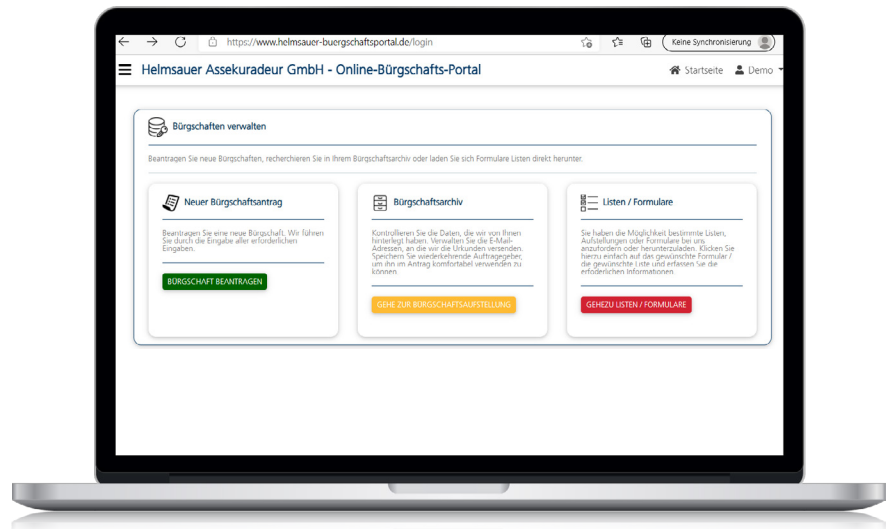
https://www.helmsauer-buergschaftsportal.de/login

Keine Synchronisierung

Helmsauer Assekuradeur GmbH - Online-Bürgschafts-Portal

Startseite Demo

Bürgschaften verwalten

Beantragen Sie neue Bürgschaften, recherchieren Sie in Ihrem Bürgschaftsarchiv oder laden Sie sich Formulare Listen direkt herunter.

Neuer Bürgschaftsantrag

Beantragen Sie eine neue Bürgschaft. Wir führen Sie durch die Eingabe aller erforderlichen Eingaben.

BÜRGSCHAFT BEANTRAGEN

Bürgschaftsarchiv

Kontrollieren Sie die Daten, die wir von Ihnen hinterlegt haben. Verwalten Sie die E-Mail-Adressen, an die wir die Urkunden versenden. Speichern Sie wiederkehrende Auftraggeber, um ihn im Antrag komfortabel verwenden zu können.

GEHE ZUR BÜRGSCHAFTSAUFSTELLUNG

Listen / Formulare

Sie haben die Möglichkeit bestimmte Listen, Aufstellungen oder Formulare bei uns anzufordern oder herunterzuladen. Klicken Sie hierzu einfach auf das gewünschte Formular / die gewünschte Liste und erfassen Sie die erforderlichen Informationen.

GEHEZU LISTEN / FORMULARE